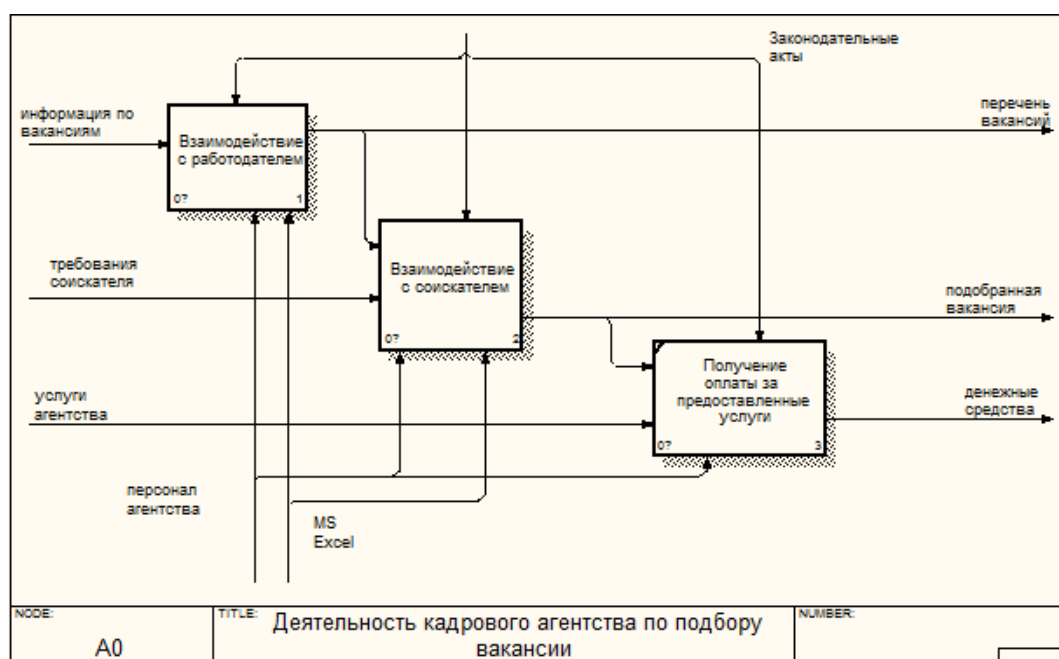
Законодательные акты

информация по вакансиям

Взаимодействие с работодателем

0?

1

перечень вакансий

требования соискателя

Взаимодействие с соискателем

0?

2

подобранная вакансия

услуги агентства

Получение оплаты за предоставленные услуги

0?

3

денежные средства

персонал агентства

MS Excel

NODE:

A0

TITLE:

Деятельность кадрового агентства по подбору вакансии

NUMBER: